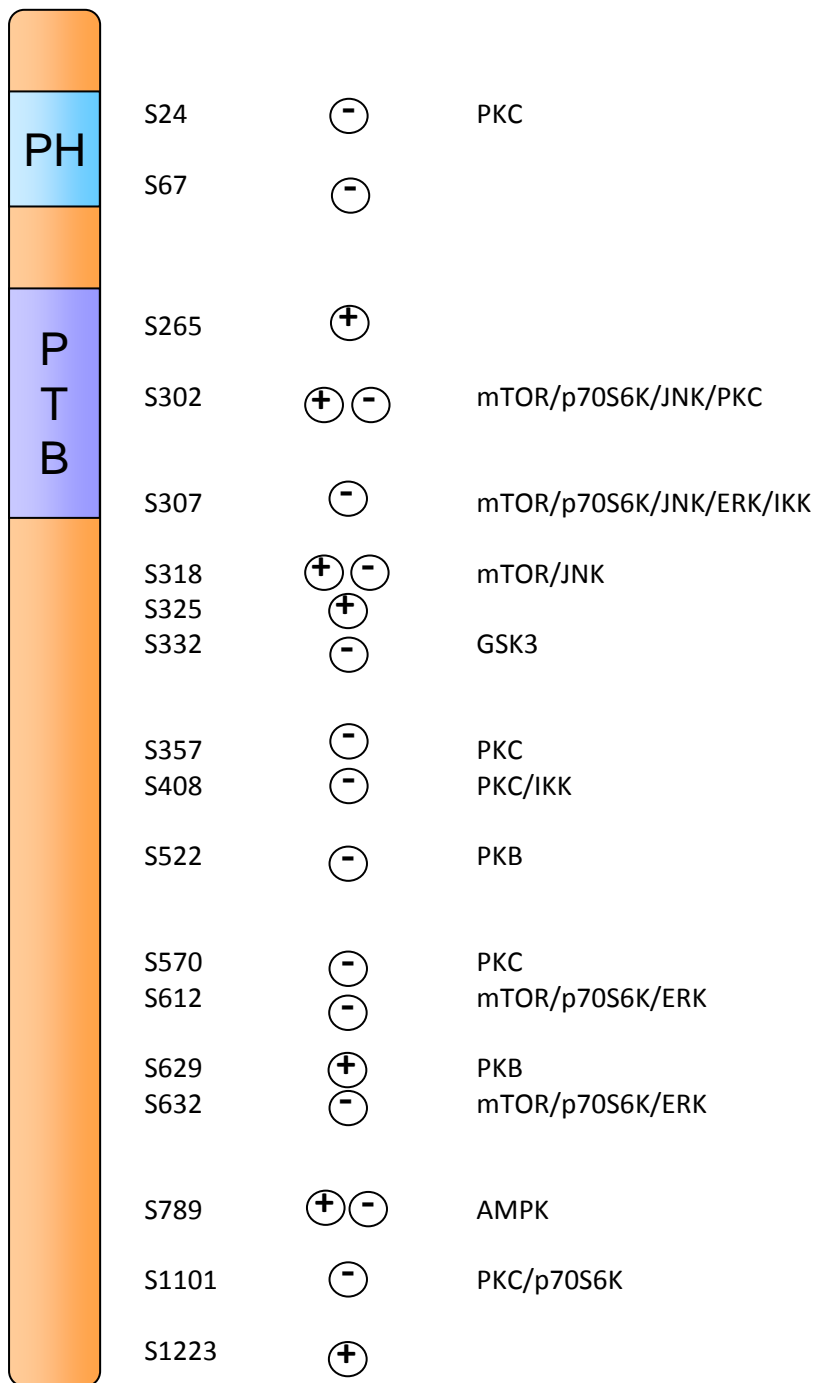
PH

P
T
B

| | | |
|---|---|---|
| S24 | - | PKC |
| S67 | - | |
| S265 | + | |
| S302 | + - | mTOR/p70S6K/JNK/PKC |
| S307 | - | mTOR/p70S6K/JNK/ERK/IKK |
| S318 | + - | mTOR/JNK |
| S325 | + | |
| S332 | - | GSK3 |
| S357 | - | PKC |
| S408 | - | PKC/IKK |
| S522 | - | PKB |
| S570 | - | PKC |
| S612 | - | mTOR/p70S6K/ERK |
| S629 | + | PKB |
| S632 | - | mTOR/p70S6K/ERK |
| S789 | + - | AMPK |
| S1101 | - | PKC/p70S6K |
| S1223 | + | |